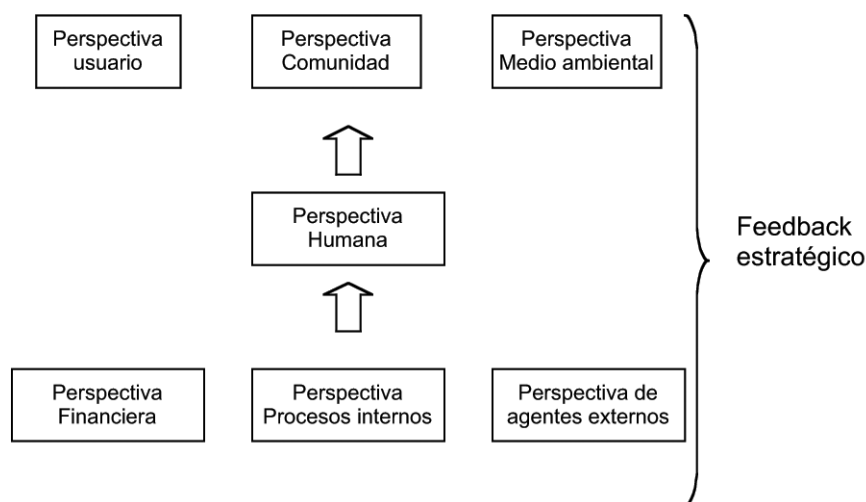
Perspectiva usuario

Perspectiva Comunidad

Perspectiva Medio ambiental

Perspectiva Humana

Feedback estratégico

Perspectiva Financiera

Perspectiva Procesos internos

Perspectiva de agentes externos